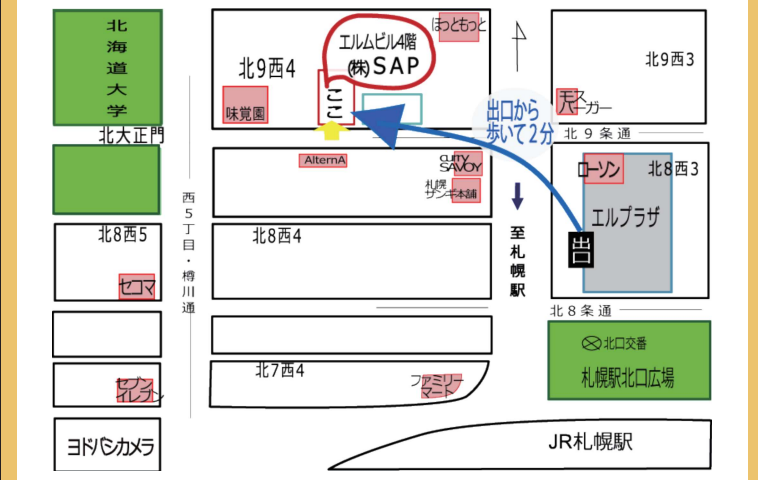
北海道大学

北大正門

北8西5

セコマ

セブンイレブン

ヨドバシカメラ

西5丁目・樽川通

北9西4

味覚園

ここ

エルムビル4階
㈱SAP

ほっともっと

AlternA

CUITY SAVOY

札幌サンギ本舗

北8西4

北7西4

ファミリーマート

至札幌駅

出口から歩いて2分

北9西3

モスバーガー

北9条通

北8西3

ローソン

エルプラザ

出

北8条通

北口交番

札幌駅北口広場

JR札幌駅